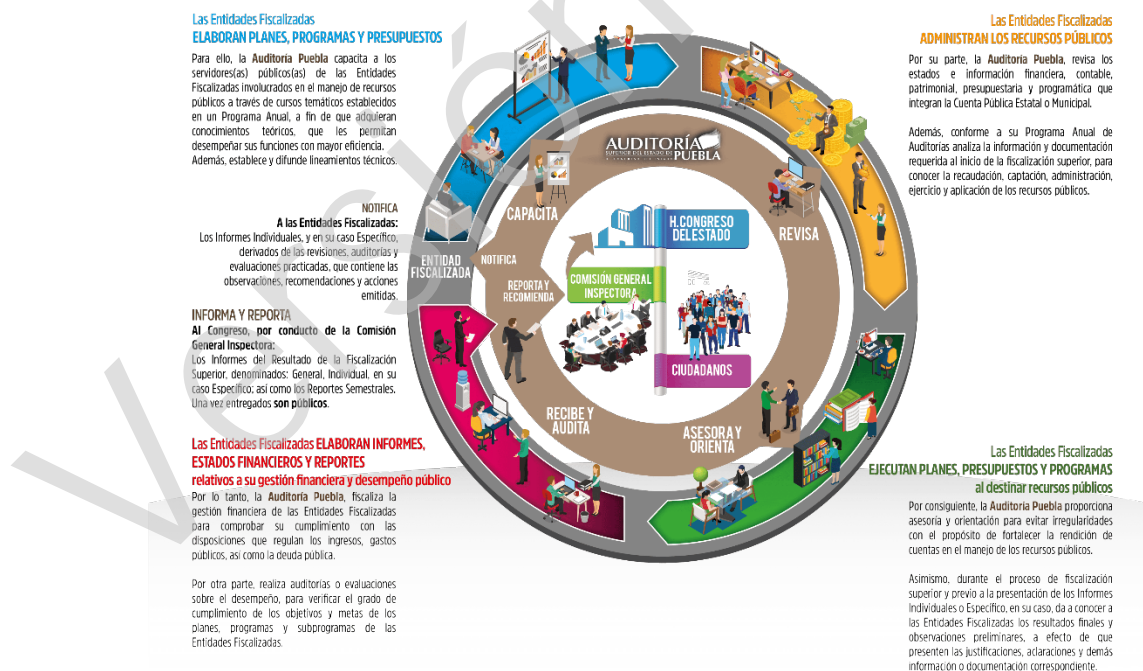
Las Entidades Fiscalizadas
ELABORAN PLANES, PROGRAMAS Y PRESUPUESTOS

Para ello, la Auditoría Puebla capacita a los servidores(as) públicos(as) de las Entidades Fiscalizadas involucrados en el manejo de recursos públicos a través de cursos temáticos establecidos en un Programa Anual, a fin de que adquieran conocimientos teóricos, que les permitan desempeñar sus funciones con mayor eficiencia. Además, establece y difunde lineamientos técnicos.

NOTIFICA
A las Entidades Fiscalizadas:
Los Informes Individuales, y en su caso Específico, derivados de las revisiones, auditorías y evaluaciones practicadas, que contiene las observaciones, recomendaciones y acciones emitidas.

INFORMA Y REPORTA
Al Congreso, por conducto de la Comisión General Inspectora:
Los Informes del Resultado de la Fiscalización Superior, denominados: General, Individual, en su caso Específico; así como los Reportes Semestrales. Una vez entregados son públicos.

Las Entidades Fiscalizadas ELABORAN INFORMES, ESTADOS FINANCIEROS Y REPORTES
relativos a su gestión financiera y desempeño público

Por lo tanto, la Auditoría Puebla, fiscaliza la gestión financiera de las Entidades Fiscalizadas para comprobar su cumplimiento con las disposiciones que regulan los ingresos, gastos públicos, así como la deuda pública.

Por otra parte, realiza auditorías o evaluaciones sobre el desempeño, para verificar el grado de cumplimiento de los objetivos y metas de los planes, programas y subprogramas de las Entidades Fiscalizadas.

AUDITORÍA SUPERIOR DEL ESTADO DE PUEBLA

CAPACITA
ENTIDAD FISCALIZADA
NOTIFICA
REPORTA Y RECOMIENDA
H. CONGRESO DEL ESTADO
COMISIÓN GENERAL INSPECTORA
CIUDADANOS
REVISA
RECIBE Y AUDITA
ASESORA Y ORIENTA

Las Entidades Fiscalizadas
ADMINISTRAN LOS RECURSOS PÚBLICOS

Por su parte, la Auditoría Puebla, revisa los estados e información financiera, contable, patrimonial, presupuestaria y programática que integran la Cuenta Pública Estatal o Municipal.

Además, conforme a su Programa Anual de Auditorías analiza la información y documentación requerida al inicio de la fiscalización superior, para conocer la recaudación, captación, administración, ejercicio y aplicación de los recursos públicos.

Las Entidades Fiscalizadas
EJECUTAN PLANES, PRESUPUESTOS Y PROGRAMAS
al destinar recursos públicos

Por consiguiente, la Auditoría Puebla proporciona asesoría y orientación para evitar irregularidades con el propósito de fortalecer la rendición de cuentas en el manejo de los recursos públicos.

Asimismo, durante el proceso de fiscalización superior y previo a la presentación de los Informes Individuales o Específico, en su caso, da a conocer a las Entidades Fiscalizadas los resultados finales y observaciones preliminares, a efecto de que presenten las justificaciones, aclaraciones y demás información o documentación correspondiente.